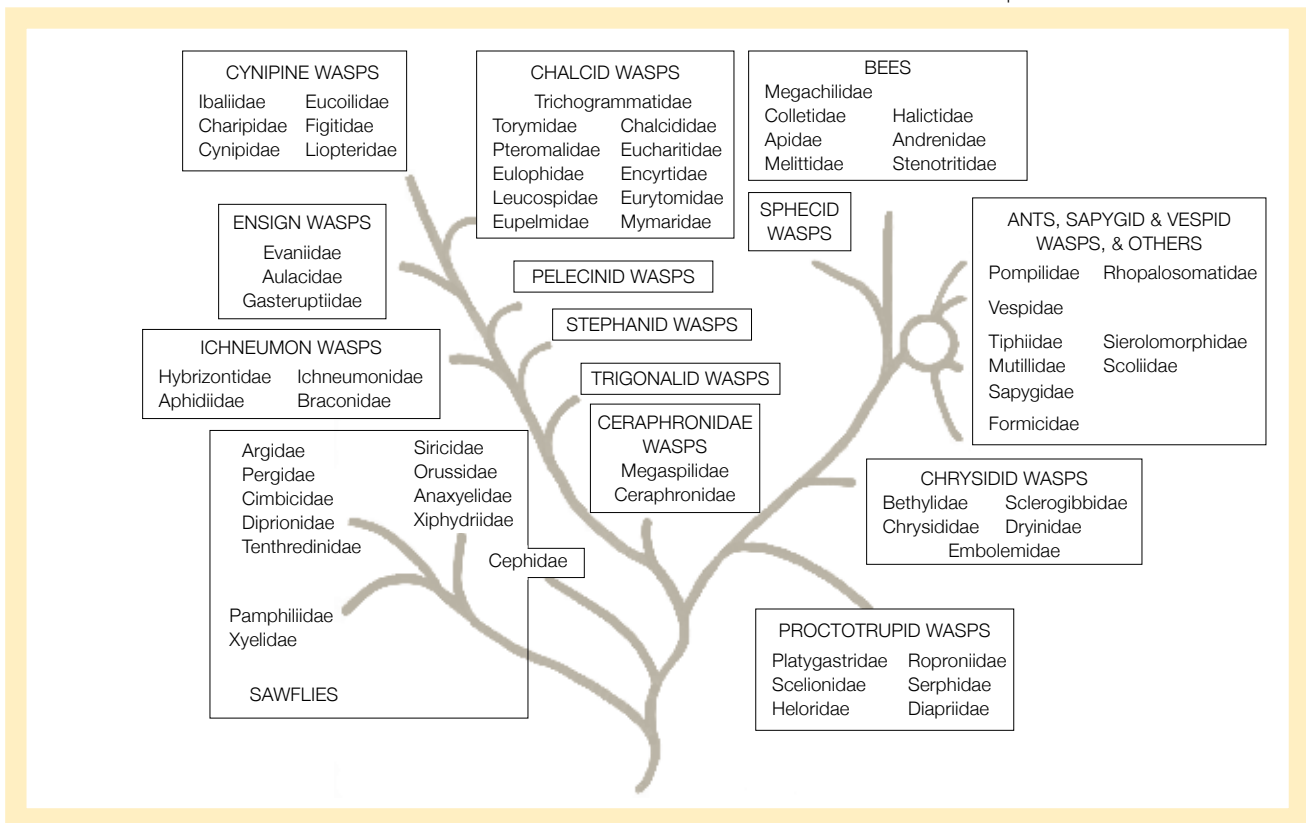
CYNIPINE WASPS
Ibaliidae Eucoilidae
Charipidae Figitidae
Cynipidae Liopteridae

CHALCID WASPS
Trichogrammatidae
Torymidae Chalcididae
Pteromalidae Eucharitidae
Eulophidae Encyrtidae
Leucospidae Eurytomidae
Eupelmidae Mymaridae

BEES
Megachilidae
Colletidae Halictidae
Apidae Andrenidae
Melittidae Stenotritidae

SPHECID WASPS

ANTS, SAPYGID & VESPID WASPS, & OTHERS
Pompilidae Rhopalosomatidae
Vespidae
Tiphiidae Sierolomorphidae
Mutillidae Scoliidae
Sapygidae
Formicidae

ENSIGN WASPS
Evaniidae
Aulacidae
Gasteruptiidae

PELECINID WASPS

STEPHANID WASPS

ICHNEUMON WASPS
Hybrizontidae Ichneumonidae
Aphidiidae Braconidae

TRIGONALID WASPS

CERAPHRONIDAE WASPS
Megaspilidae
Ceraphronidae

Argidae
Pergidae
Cimbicidae
Diprionidae
Tenthredinidae
Siricidae
Orussidae
Anaxyelidae
Xiphydriidae
Cephidae
Pamphiliidae
Xyelidae
SAWFLIES

CHRYSIDID WASPS
Bethylidae Sclerogibbidae
Chrysididae Dryinidae
Embolemidae

PROCTOTRUPID WASPS
Platygastridae Roproniidae
Scelionidae Serphidae
Heloridae Diapriidae